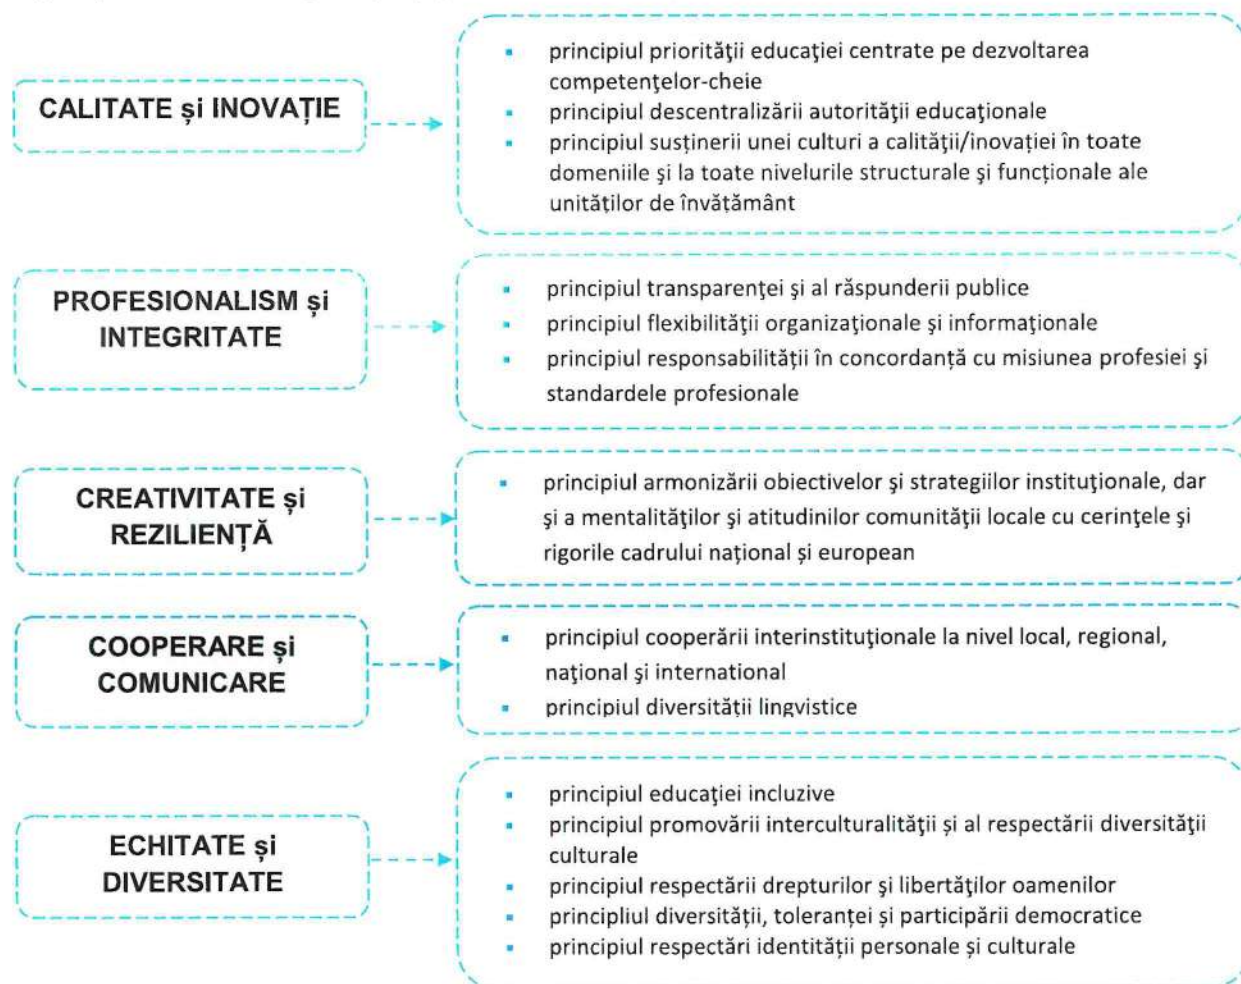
CALITATE și INOVAȚIE

- principiul priorităţii educaţiei centrate pe dezvoltarea competenţelor-cheie
- principiul descentralizării autorităţii educaţionale
- principiul susținerii unei culturi a calității/inovației în toate domeniile şi la toate nivelurile structurale şi funcționale ale unităților de învățământ

PROFESIONALISM și INTEGRITATE

- principiul transparenţei şi al răspunderii publice
- principiul flexibilităţii organizaţionale şi informaţionale
- principiul responsabilității în concordanță cu misiunea profesiei şi standardele profesionale

CREATIVITATE și REZILIENȚĂ

- principiul armonizării obiectivelor şi strategiilor instituţionale, dar şi a mentalităţilor şi atitudinilor comunităţii locale cu cerinţele şi rigorile cadrului naţional şi european

COOPERARE și COMUNICARE

- principiul cooperării interinstituţionale la nivel local, regional, naţional şi international
- principiul diversității lingvistice

ECHITATE și DIVERSITATE

- principiul educaţiei incluzive
- principiul promovării interculturalităţii şi al respectării diversităţii culturale
- principiul respectării drepturilor şi libertăţilor oamenilor
- principliul diversităţii, toleranţei şi participării democratice
- principiul respectări identității personale şi culturale